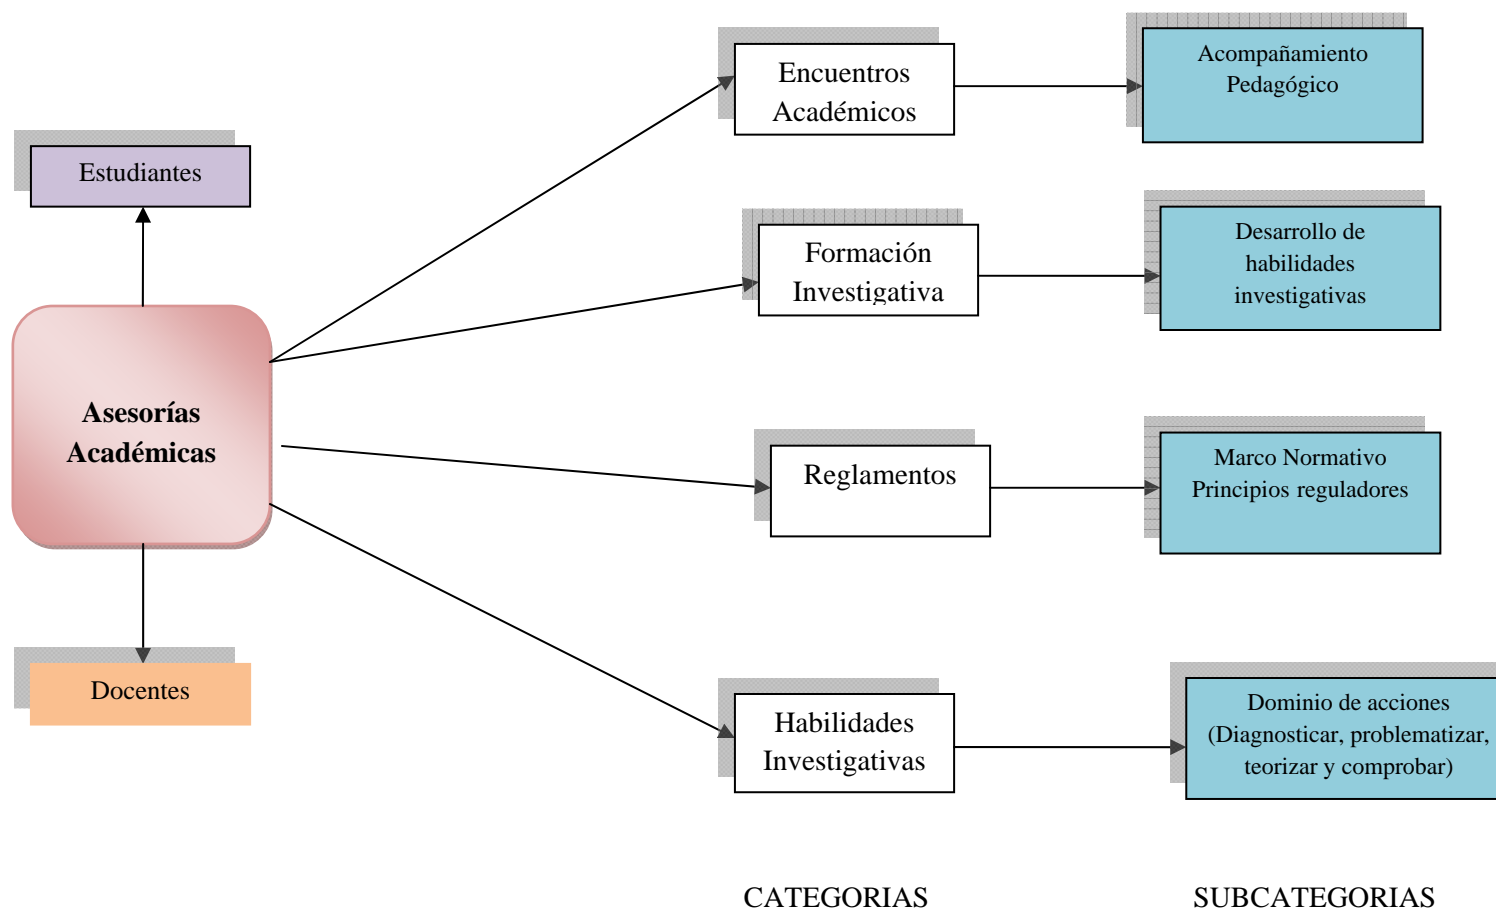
Estudiantes

Asesorías Académicas

Docentes

Encuentros Académicos

Acompañamiento Pedagógico

Formación Investigativa

Desarrollo de habilidades investigativas

Reglamentos

Marco Normativo Principios reguladores

Habilidades Investigativas

Dominio de acciones (Diagnosticar, problematizar, teorizar y comprobar)

CATEGORIAS

SUBCATEGORIAS